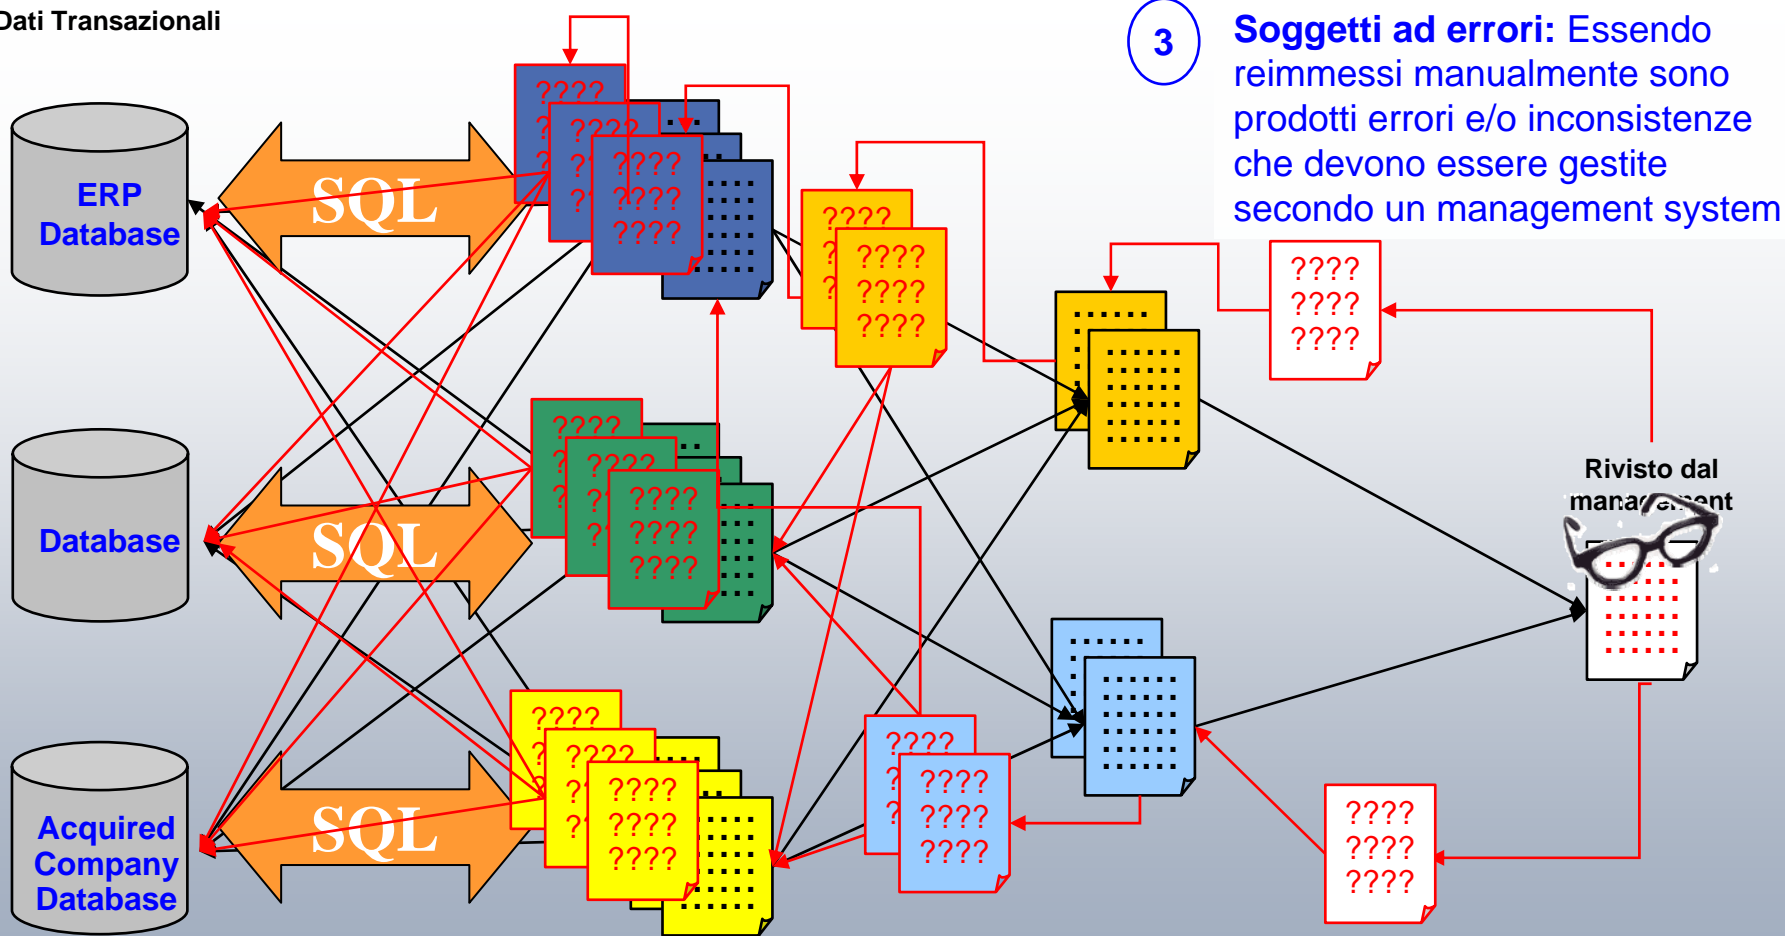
Dati Transazionali

3 Soggetti ad errori: Essendo reimmessi manualmente sono prodotti errori e/o inconsistenze che devono essere gestite secondo un management system

ERP Database

Database

Acquired Company Database

SQL

SQL

SQL

????
????
????

????
????
????

????
????
????

????
????
????

????
????
????

????
????
????

????
????
????

????
????
????

Rivisto dal management